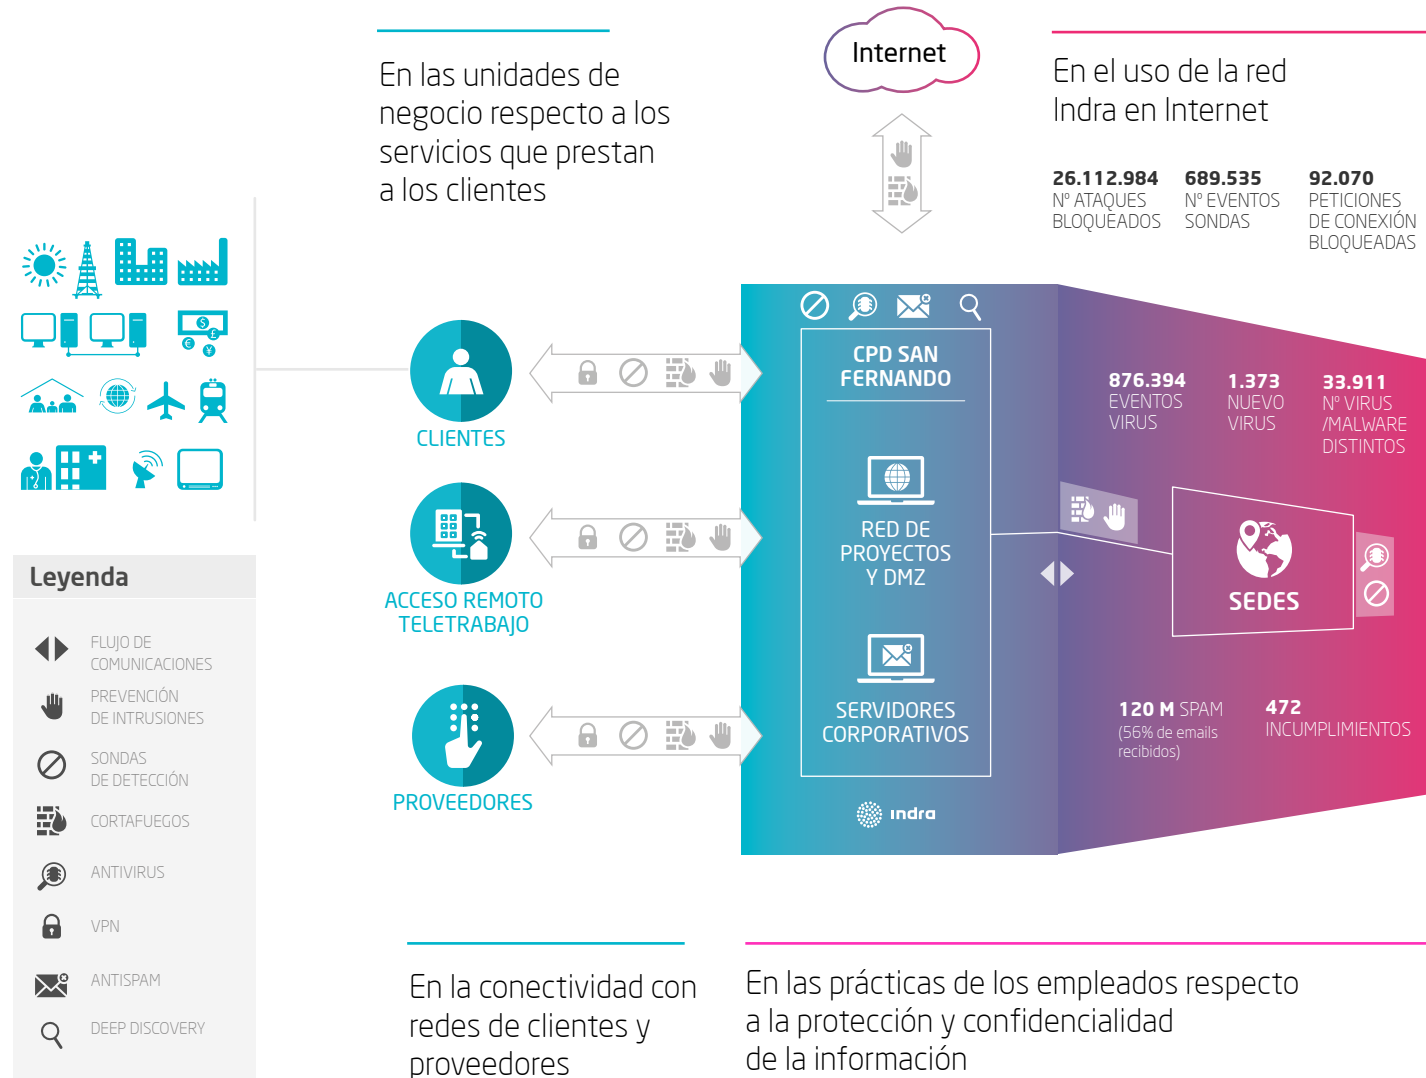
En las unidades de negocio respecto a los servicios que prestan a los clientes

Internet

En el uso de la red Indra en Internet

26.112.984 Nº ATAQUES BLOQUEADOS

689.535 Nº EVENTOS SONDAS

92.070 PETICIONES DE CONEXIÓN BLOQUEADAS

CLIENTES

ACCESO REMOTO TELETRABAJO

PROVEEDORES

CPD SAN FERNANDO

RED DE PROYECTOS Y DMZ

SERVIDORES CORPORATIVOS

indra

876.394 EVENTOS VIRUS

1.373 NUEVO VIRUS

33.911 Nº VIRUS /MALWARE DISTINTOS

SEDES

120 M SPAM (56% de emails recibidos)

472 INCUMPLIMIENTOS

Leyenda

FLUJO DE COMUNICACIONES

PREVENCIÓN DE INTRUSIONES

SONDAS DE DETECCIÓN

CORTAFUEGOS

ANTIVIRUS

VPN

ANTISPAM

DEEP DISCOVERY

En la conectividad con redes de clientes y proveedores

En las prácticas de los empleados respecto a la protección y confidencialidad de la información